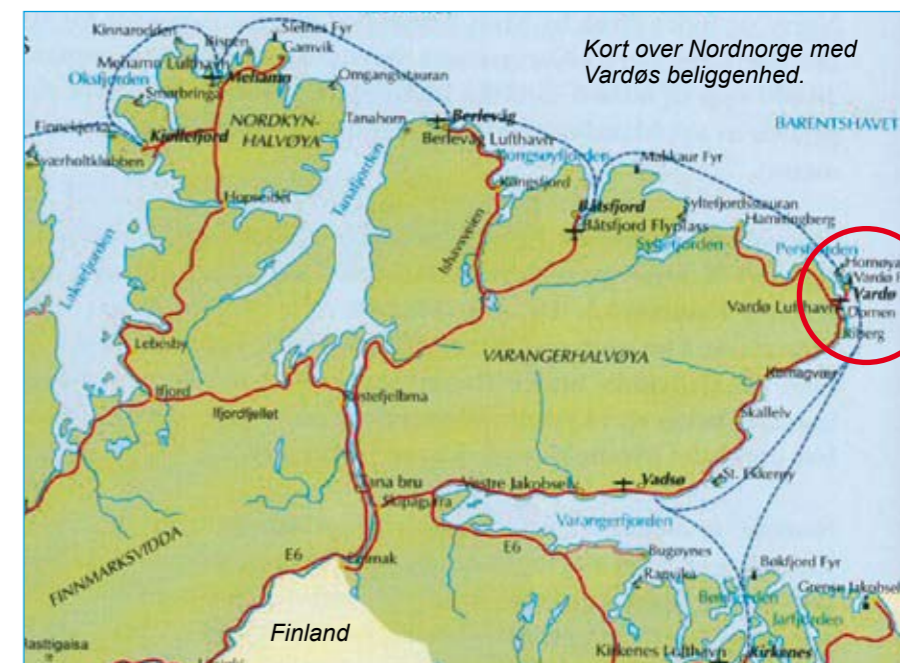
Kort over Nordnorge med Vardøs beliggenhed.

Kinnarodden
Sletnes Fyr
Gamvik
Mehamn Lufthavn
Mehamn
Oksfjorden
Omgangstauran
Nordkyn-halvøya
Tanahorn
Berlevåg
Berlevåg Lufthavn
Kongsøyfjorden
Kongsfjord
Makkaur Fyr
Båtsfjord
Båtsfjord Flyplass
Syltefjordstauran
Hamningberg
Syltefjorden
Persfjorden
Hornøya
Vardø
Domen
Kiberg
Vardø Lufthavn
BARENTSHAVET
Kjøllefjord
Finnkjerka
Sværholtklubben
Hopseidet
Tanafjorden
Ifjordsveien
Laksefjorden
Lebesby
VARANGERHALVØYA
Komagvær
Skallelv
Ifjord
Ifjordfjellet
Gustefjelbma
Tana bru
Vestre Jakobselv
Vadsø
St. Ekkerøy
Varangerfjorden
E6
FINNMARKSVIDDA
Karasjok
Karasjok
Bugøynes
Bøkfjord Fyr
Grense Jakobselv
Jarfjorden
Kirkenes Lufthavn
Kirkenes
Finland